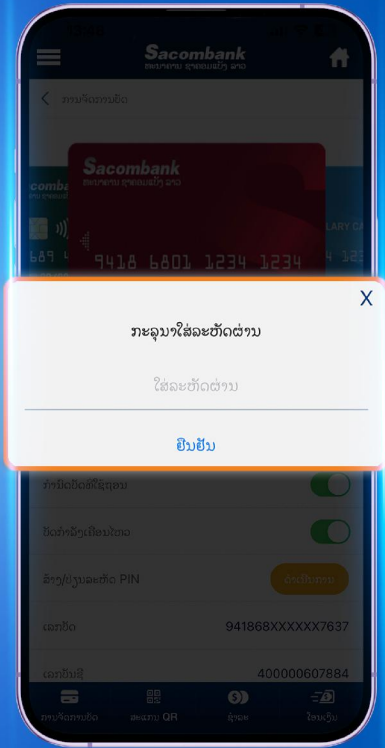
Sacombank
ທະນາຄານ ຊາຄອມແບັງ ລາວ

ການຈັດການບັດ

Sacombank
ທະນາຄານ ຊາຄອມແບັງ ລາວ

9418 6801 1234 1234

X
ກະລຸນາໃສ່ລະຫັດຜ່ານ
ໃສ່ລະຫັດຜ່ານ
ຢືນຢັນ

ລັອກບັດຊົ່ວຄາວ
ເປີດໃຊ້ງານອອນລາຍ
ຕັ້ງ/ປ່ຽນລະຫັດ PIN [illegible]
ເລກບັດ 941868XXXXXX7637
ເລກບັນຊີ 400000607884

ການຈັດການບັດ
ສະແກນ QR
ຊຳລະ
ໂອນເງິນ